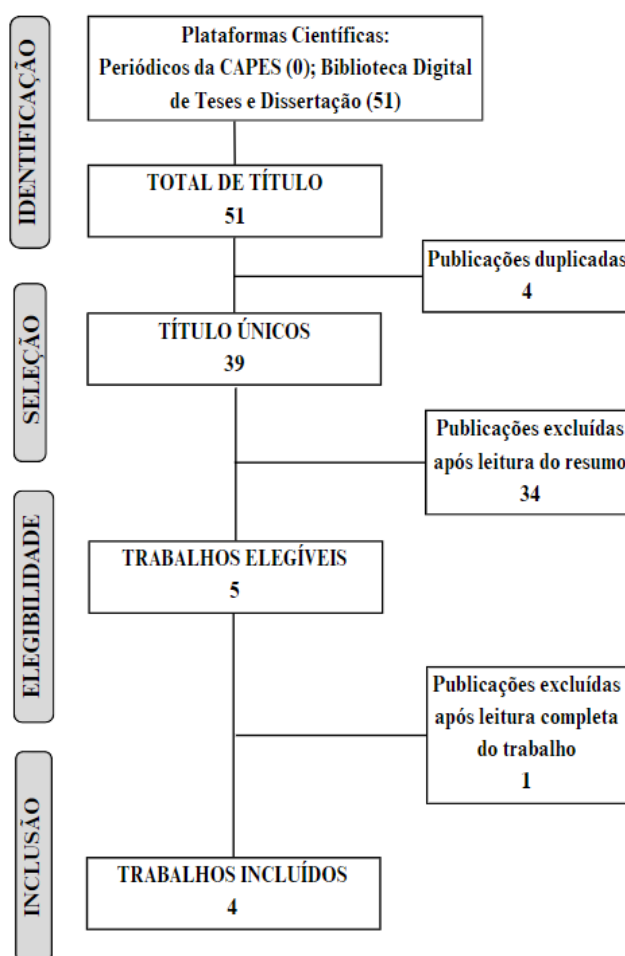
IDENTIFICAÇÃO

Plataformas Científicas:
Periódicos da CAPES (0); Biblioteca Digital de Teses e Dissertação (51)

TOTAL DE TÍTULO
51

Publicações duplicadas
4

SELEÇÃO

TÍTULO ÚNICOS
39

Publicações excluídas após leitura do resumo
34

ELEGIBILIDADE

TRABALHOS ELEGÍVEIS
5

Publicações excluídas após leitura completa do trabalho
1

INCLUSÃO

TRABALHOS INCLUÍDOS
4